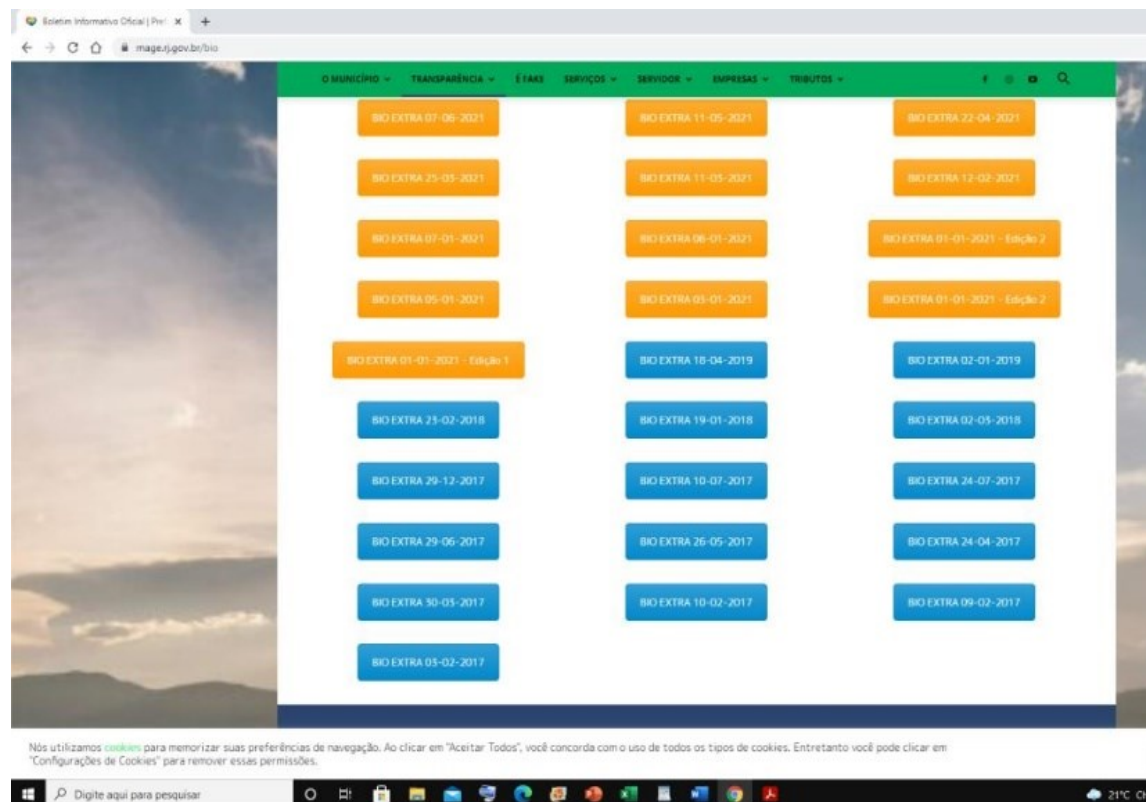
Boletim Informativo Oficial | Pref ×

mage.rj.gov.br/bio

O MUNICÍPIO ∨ TRANSPARÊNCIA ∨ É FAKE SERVIÇOS ∨ SERVIDOR ∨ EMPRESAS ∨ TRIBUTOS ∨

BIO EXTRA 07-06-2021

BIO EXTRA 11-05-2021

BIO EXTRA 22-04-2021

BIO EXTRA 25-05-2021

BIO EXTRA 11-05-2021

BIO EXTRA 12-02-2021

BIO EXTRA 07-01-2021

BIO EXTRA 06-01-2021

BIO EXTRA 01-01-2021 - Edição 2

BIO EXTRA 05-01-2021

BIO EXTRA 05-01-2021

BIO EXTRA 01-01-2021 - Edição 2

BIO EXTRA 01-01-2021 - Edição 1

BIO EXTRA 18-04-2019

BIO EXTRA 02-01-2019

BIO EXTRA 21-02-2018

BIO EXTRA 19-01-2018

BIO EXTRA 02-05-2018

BIO EXTRA 29-12-2017

BIO EXTRA 10-07-2017

BIO EXTRA 24-07-2017

BIO EXTRA 29-06-2017

BIO EXTRA 26-05-2017

BIO EXTRA 24-04-2017

BIO EXTRA 30-05-2017

BIO EXTRA 10-02-2017

BIO EXTRA 09-02-2017

BIO EXTRA 05-02-2017

Nós utilizamos cookies para memorizar suas preferências de navegação. Ao clicar em "Aceitar Todos", você concorda com o uso de todos os tipos de cookies. Entretanto você pode clicar em "Configurações de Cookies" para remover essas permissões.

Digite aqui para pesquisar

21°C